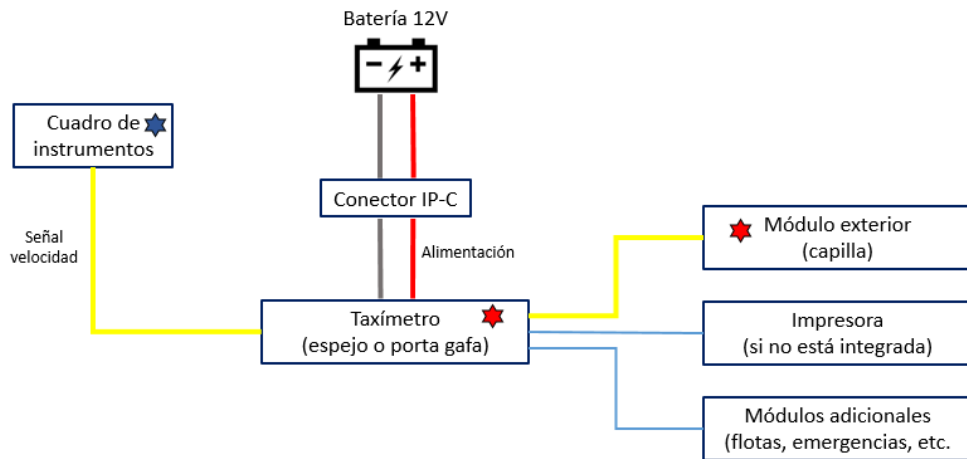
Batería 12V

Cuadro de instrumentos

Conector IP-C

Señal velocidad

Alimentación

Módulo exterior (capilla)

Taxímetro (espejo o porta gafa)

Impresora (si no está integrada)

Módulos adicionales (flotas, emergencias, etc.